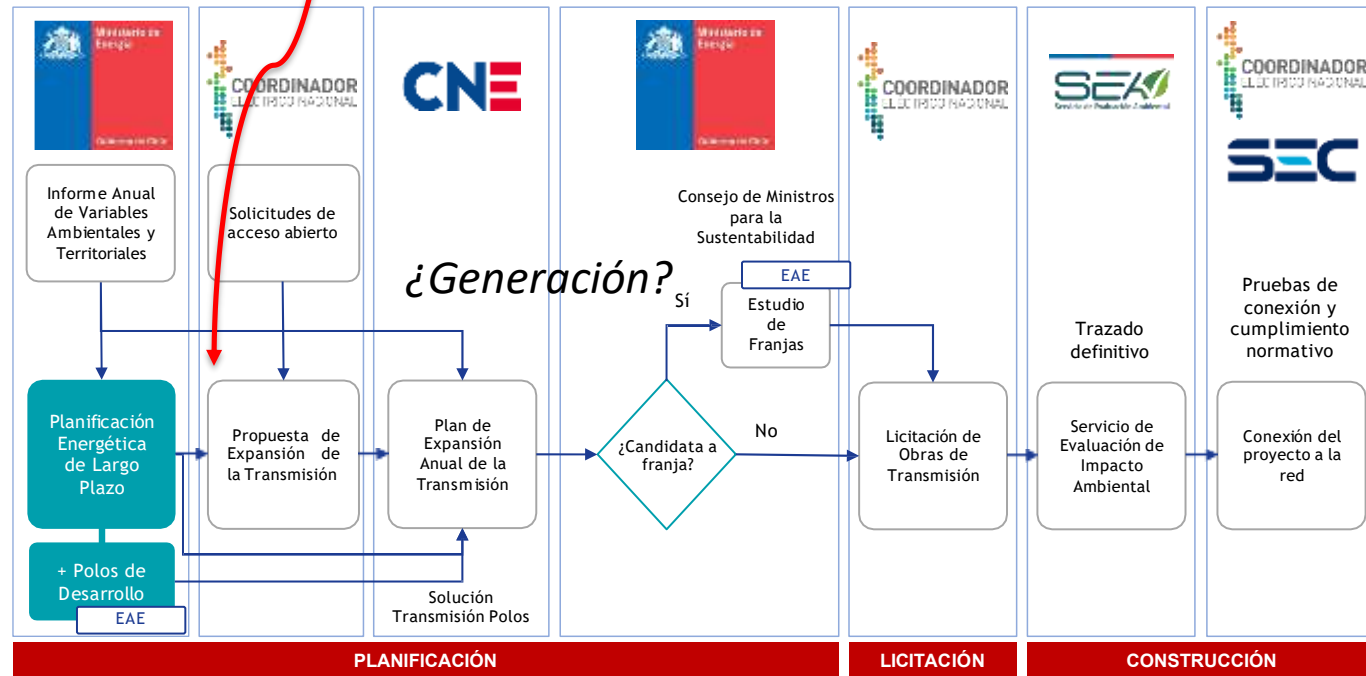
Ministerio de Energía

Gobierno de Chile

COORDINADOR ELÉCTRICO NACIONAL

CNE

Ministerio de Energía

Gobierno de Chile

COORDINADOR ELÉCTRICO NACIONAL

SEA Servicio de Evaluación Ambiental

COORDINADOR ELÉCTRICO NACIONAL

SEC

Informe Anual de Variables Ambientales y Territoriales

Solicitudes de acceso abierto

¿Generación?

Consejo de Ministros para la Sustentabilidad

EAE

Estudio de Franjas

Sí

Trazado definitivo

Pruebas de conexión y cumplimiento normativo

Planificación Energética de Largo Plazo

Propuesta de Expansión de la Transmisión

Plan de Expansión Anual de la Transmisión

¿Candidata a franja?

No

Licitación de Obras de Transmisión

Servicio de Evaluación de Impacto Ambiental

Conexión del proyecto a la red

+ Polos de Desarrollo

EAE

Solución Transmisión Polos

PLANIFICACIÓN

LICITACIÓN

CONSTRUCCIÓN